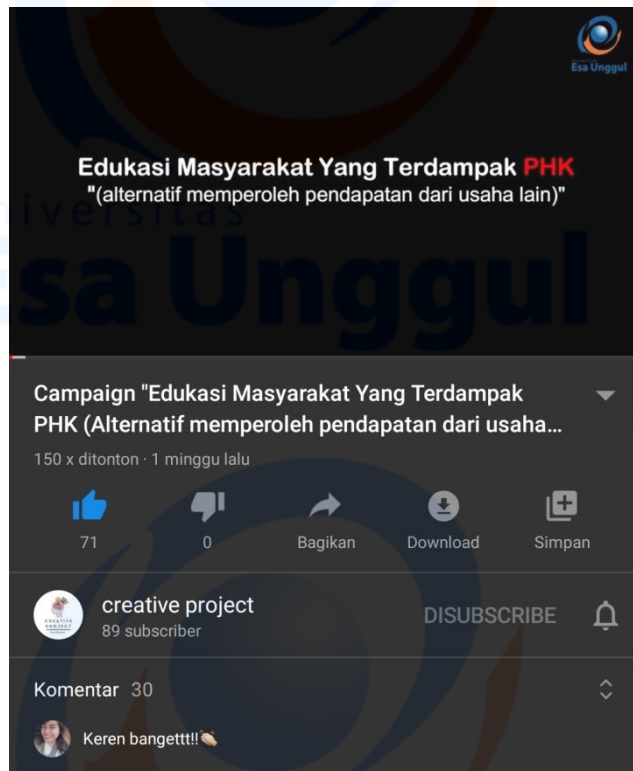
Esa Unggul

Edukasi Masyarakat Yang Terdampak PHK
"(alternatif memperoleh pendapatan dari usaha lain)"

Universitas
Esa Unggul

Campaign "Edukasi Masyarakat Yang Terdampak PHK (Alternatif memperoleh pendapatan dari usaha...

150 x ditonton · 1 minggu lalu

71
0
Bagikan
Download
Simpan

creative project
89 subscriber
DISUBSCRIBE

Komentar 30

Keren bangettt!!